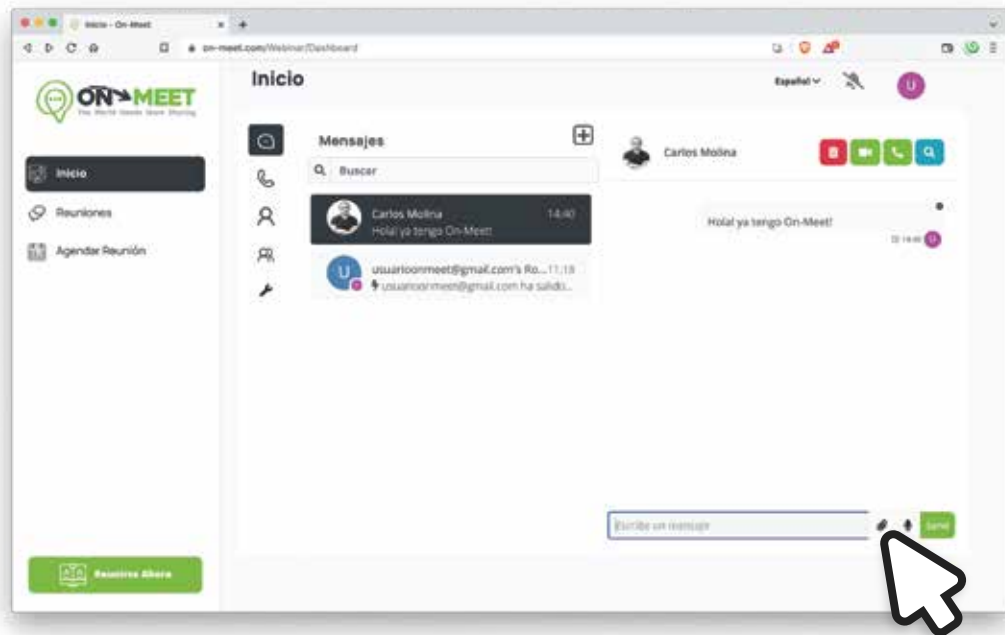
Inicio - On-Meet

on-meet.com/Webinar/Dashboard

ON MEET
The World Needs More Sharing

Inicio

Reuniones

Agendar Reunión

Reunirse Ahora

Inicio

Español

U

Mensajes

Buscar

Carlos Molina 14:40
Hola! ya tengo On-Meet!

U usuarioonmeet@gmail.com's Ro... 11:18
usuarioonmeet@gmail.com ha salido...

Carlos Molina

Hola! ya tengo On-Meet!

14:40

Escribe un mensaje

Send